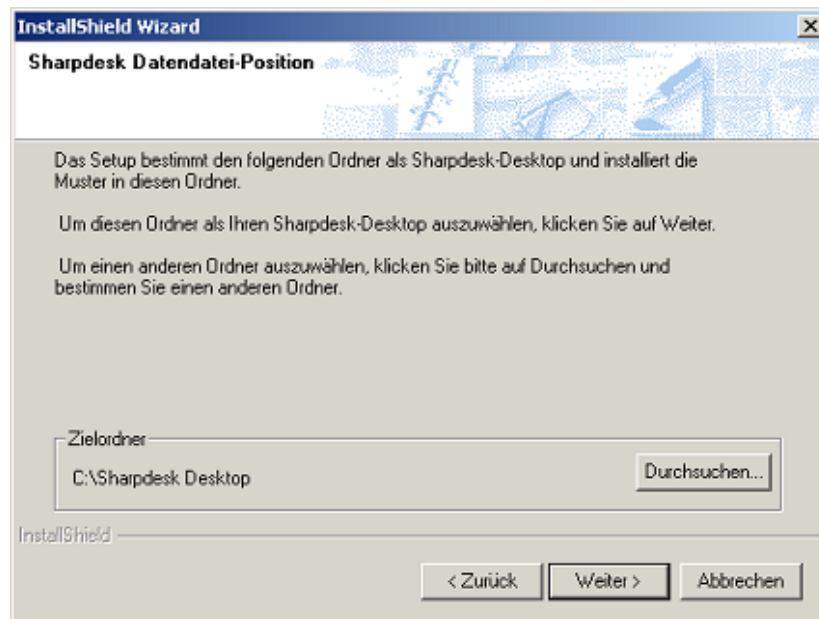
InstallShield Wizard

Sharpdesk Datendatei-Position

Das Setup bestimmt den folgenden Ordner als Sharpdesk-Desktop und installiert die Muster in diesen Ordner.

Um diesen Ordner als Ihren Sharpdesk-Desktop auszuwählen, klicken Sie auf Weiter.

Um einen anderen Ordner auszuwählen, klicken Sie bitte auf Durchsuchen und bestimmen Sie einen anderen Ordner.

Zielordner

C:\Sharpdesk Desktop

Durchsuchen...

InstallShield

< Zurück

Weiter >

Abbrechen